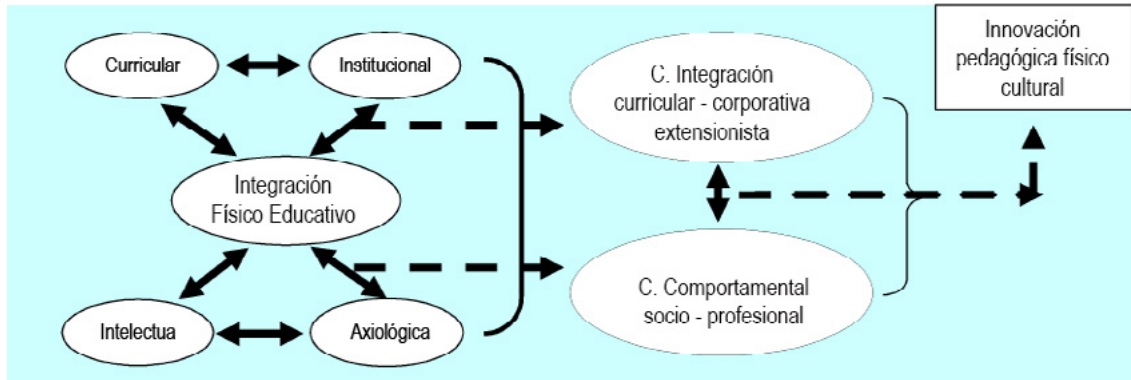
Curricular

Institucional

Integración Físico Educativo

Intelectua

Axiológica

C. Integración curricular - corporativa extensionista

C. Comportamental socio - profesional

Innovación pedagógica físico cultural